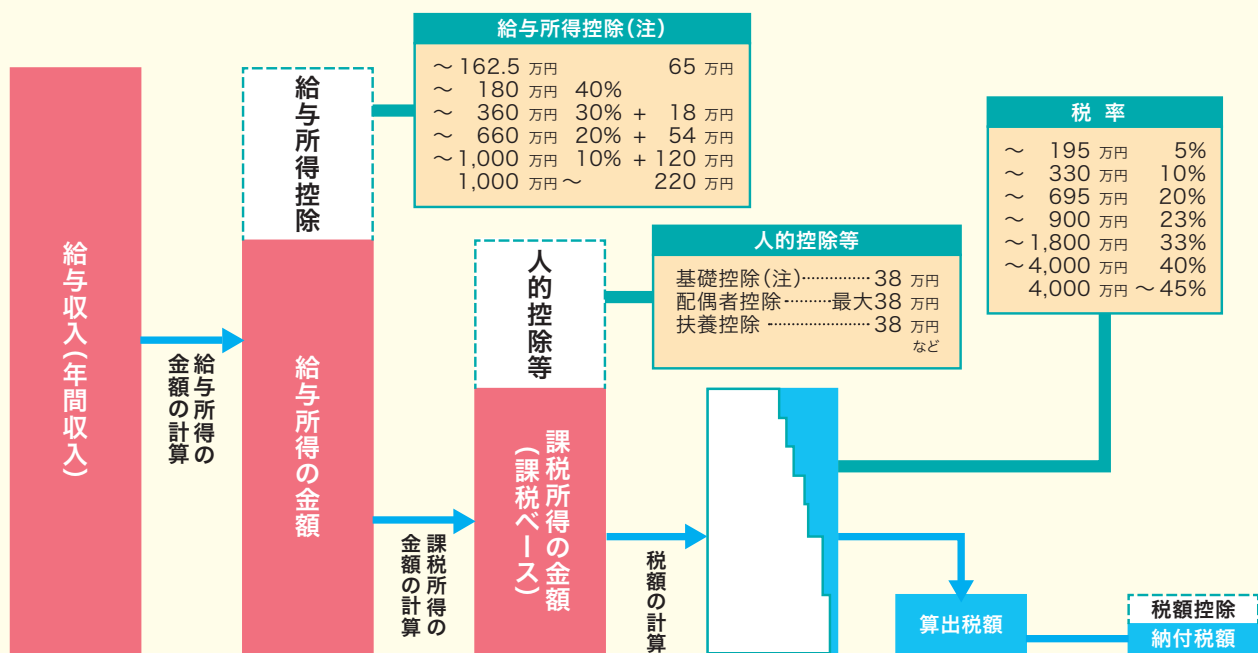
給与収入(年間収入)

給与所得の金額の計算

給与所得控除

給与所得控除(注)

| | | | |
|---|---|---|---|
| ～162.5 万円 | | | 65 万円 |
| ～ 180 万円 | 40% | | |
| ～ 360 万円 | 30% | + | 18 万円 |
| ～ 660 万円 | 20% | + | 54 万円 |
| ～1,000 万円 | 10% | + | 120 万円 |
| 1,000 万円～ | | | 220 万円 |

給与所得の金額

課税所得の金額の計算

人的控除等

人的控除等

基礎控除(注)……………38 万円
配偶者控除………最大38 万円
扶養控除 …………………38 万円
など

課税所得の金額(課税ベース)

税額の計算

税率

| | |
|---|---|
| ～ 195 万円 | 5% |
| ～ 330 万円 | 10% |
| ～ 695 万円 | 20% |
| ～ 900 万円 | 23% |
| ～1,800 万円 | 33% |
| ～4,000 万円 | 40% |
| 4,000 万円～ | 45% |

算出税額

税額控除

納付税額